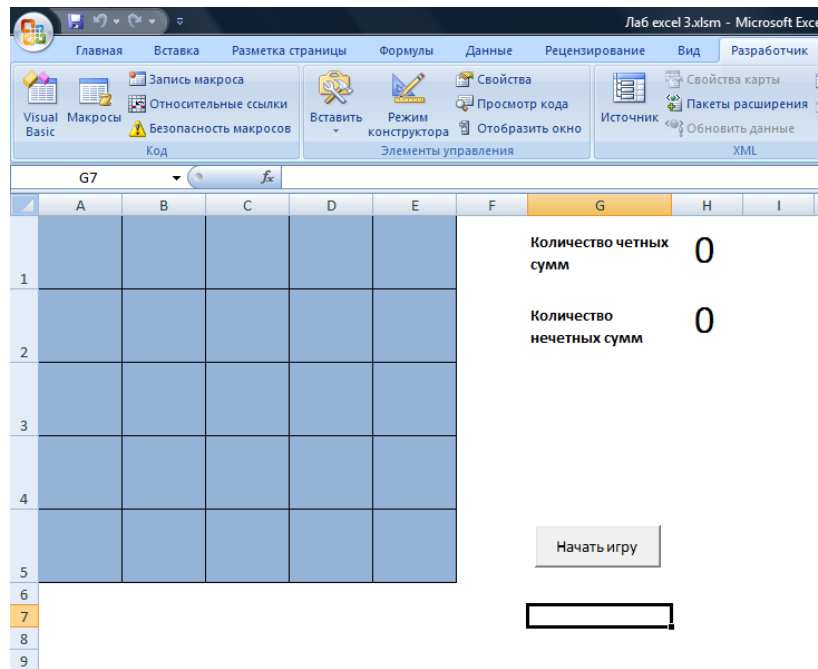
Лаб excel 3.xlsm - Microsoft Exce

Главная Вставка Разметка страницы Формулы Данные Рецензирование Вид Разработчик

Visual Basic Макросы Запись макроса Относительные ссылки Безопасность макросов Код

Вставить Режим конструктора Свойства Просмотр кода Отобразить окно Элементы управления

Источник Свойства карты Пакеты расширения Обновить данные XML

G7 $f_x$

| | A | B | C | D | E | F | G | H | I |
|---|---|---|---|---|---|---|---|---|---|
| 1 | | | | | | | Количество четных сумм | 0 | |
| 2 | | | | | | | Количество нечетных сумм | 0 | |
| 3 | | | | | | | | | |
| 4 | | | | | | | | | |
| 5 | | | | | | | Начать игру | | |
| 6 | | | | | | | | | |
| 7 | | | | | | | | | |
| 8 | | | | | | | | | |
| 9 | | | | | | | | | |